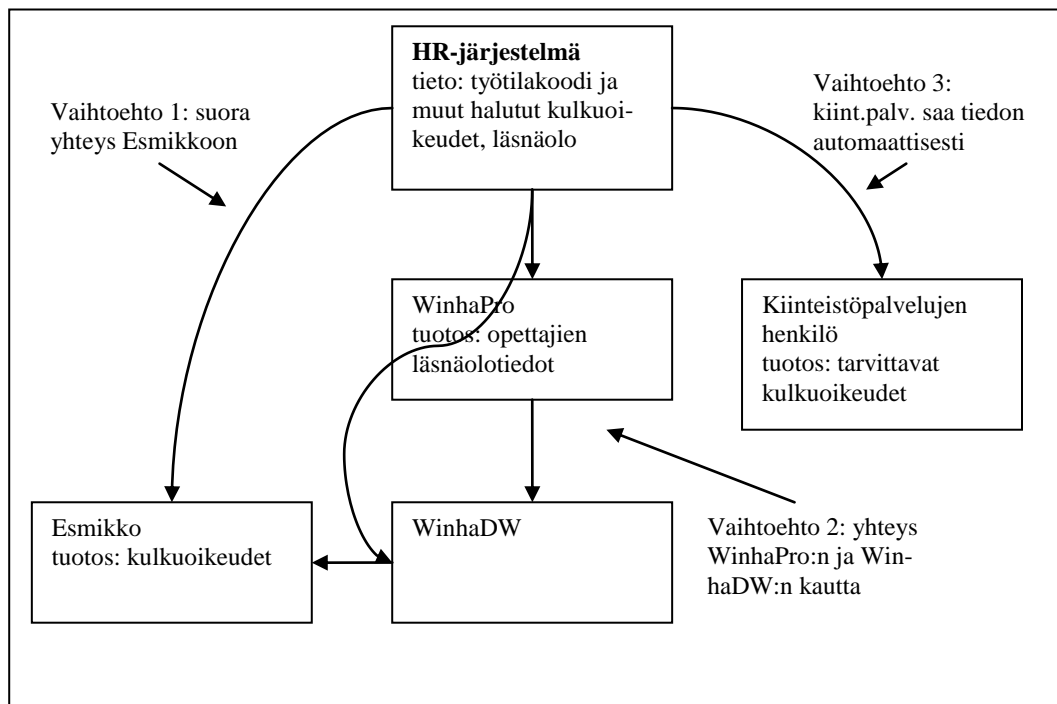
**HR-järjestelmä**
tieto: työtilakoodi ja muut halutut kulkuoikeudet, läsnäolo

Vaihtoehto 1: suora yhteys Esmikkoon

Vaihtoehto 3: kiint.palv. saa tiedon automaattisesti

WinhaPro
tuotos: opettajien läsnäolotiedot

Kiinteistöpalvelujen henkilö
tuotos: tarvittavat kulkuoikeudet

Esmikko
tuotos: kulkuoikeudet

WinhaDW

Vaihtoehto 2: yhteys WinhaPro:n ja WinhaDW:n kautta